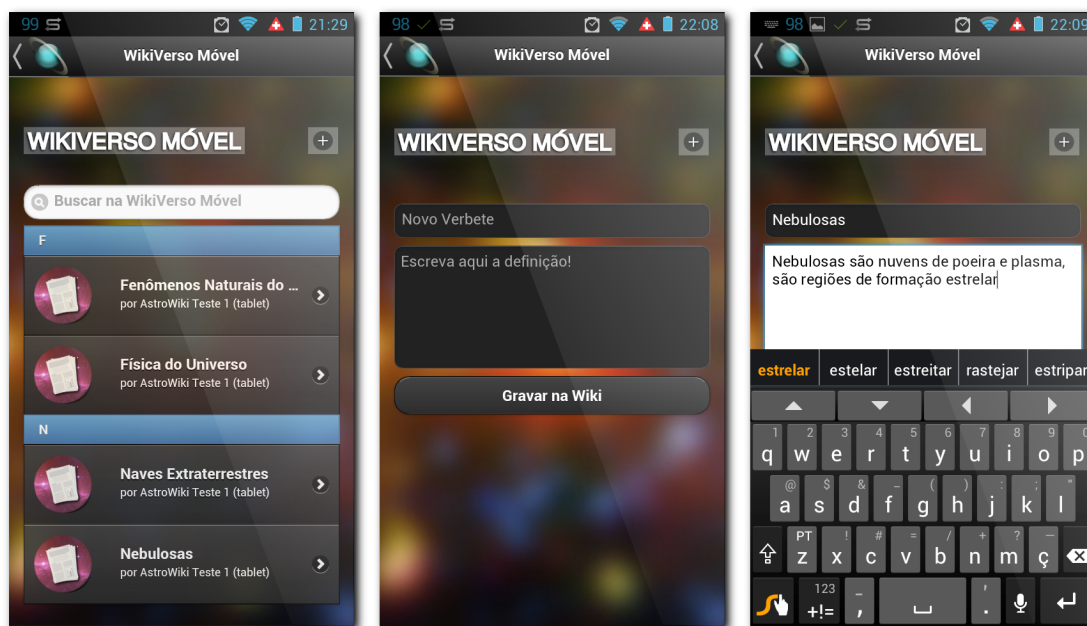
99 21:29

WikiVerso Móvel

WIKIVERSO MÓVEL

Buscar na WikiVerso Móvel

F

Fenômenos Naturais do ...
por AstroWiki Teste 1 (tablet)

Física do Universo
por AstroWiki Teste 1 (tablet)

N

Naves Extraterrestres
por AstroWiki Teste 1 (tablet)

Nebulosas
por AstroWiki Teste 1 (tablet)

98 22:08

WikiVerso Móvel

WIKIVERSO MÓVEL

Novo Verbete

Escreva aqui a definição!

Gravar na Wiki

98 22:09

WikiVerso Móvel

WIKIVERSO MÓVEL

Nebulosas

Nebulosas são nuvens de poeira e plasma, são regiões de formação estrelar

estrelar | estelar | estreitar | rastejar | estripar

1 q 2 w 3 e 4 r 5 t 6 y 7 u 8 i 9 o 0 p
@ a $ s & d _ f ( g ) h : j ; k " l
PT z ! x # c = v / b + n ? m — ç
123 +!= _ , ' .